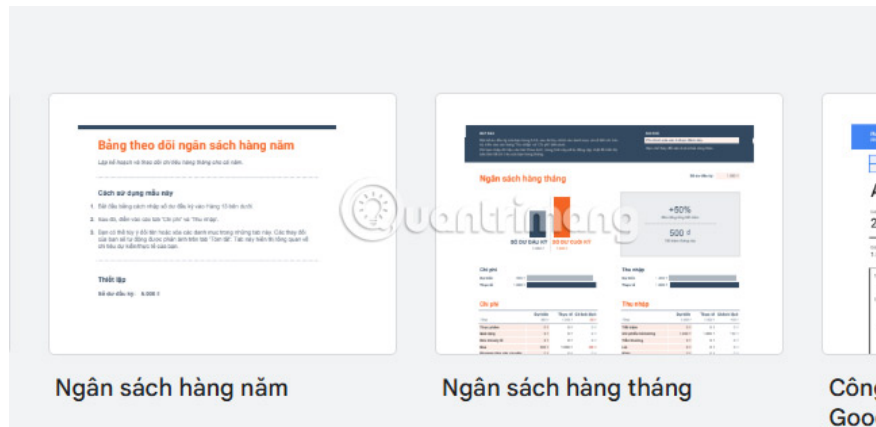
Bảng theo dõi ngân sách hàng năm

Lập kế hoạch và theo dõi chi tiêu hàng tháng cho cả năm.

Cách sử dụng mẫu này

Thiết lập

Số dư đầu kỳ: 5.000 $

Ngân sách hàng tháng

+50%

500 đ

SỐ DƯ ĐẦU KỲ

SỐ DƯ CUỐI KỲ

Chi phí

Thu nhập

Chi phí

Thu nhập

quantrimang

Ngân sách hàng năm

Ngân sách hàng tháng

Công
Goo